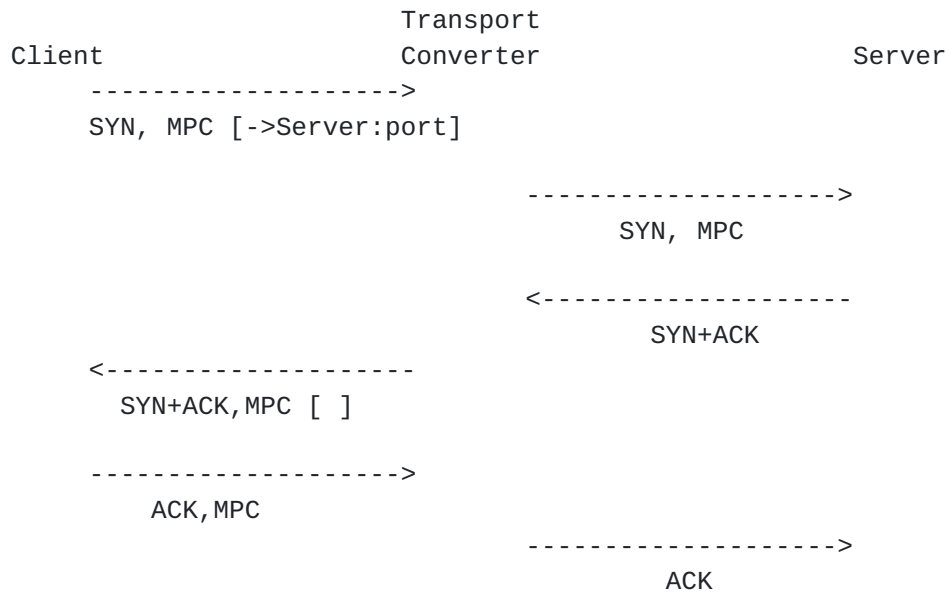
Transport
Client Converter Server

-------------------->
SYN, MPC [->Server:port]

-------------------->
SYN, MPC

<--------------------
SYN+ACK

<--------------------
SYN+ACK,MPC [ ]

-------------------->
ACK,MPC

-------------------->
ACK